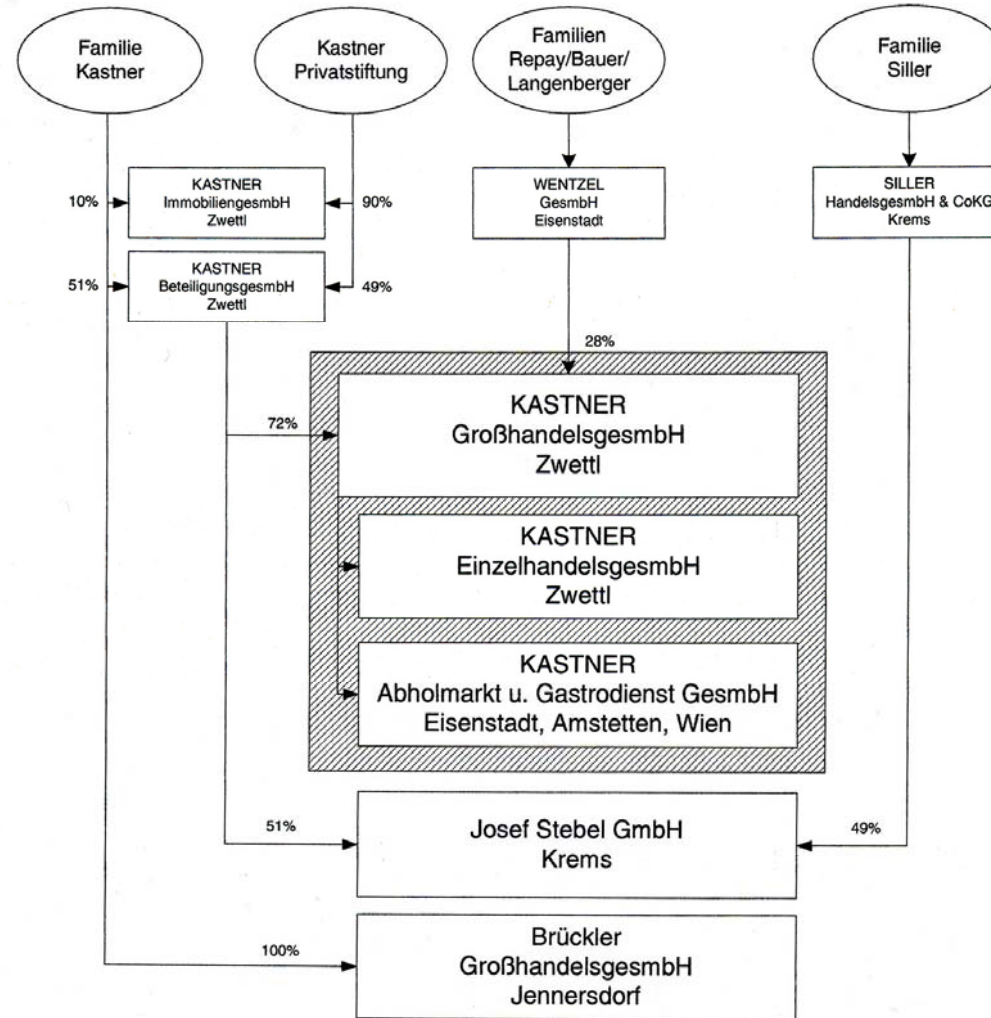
Familie Kastner

Kastner Privatstiftung

Familien Repay/Bauer/ Langenberger

Familie Siller

10%

KASTNER ImmobiliengesmbH Zwettl

90%

WENTZEL GesmbH Eisenstadt

SILLER HandelsgesmbH & CoKG Krems

51%

KASTNER BeteiligungsgesmbH Zwettl

49%

28%

72%

KASTNER Großhandelsgesmbh Zwettl

KASTNER EinzelhandelsgesmbH Zwettl

KASTNER Abholmarkt u. Gastrodienst GesmbH Eisenstadt, Amstetten, Wien

51%

Josef Stebel GmbH Krems

49%

100%

Brückler GroßhandelsgesmbH Jennersdorf